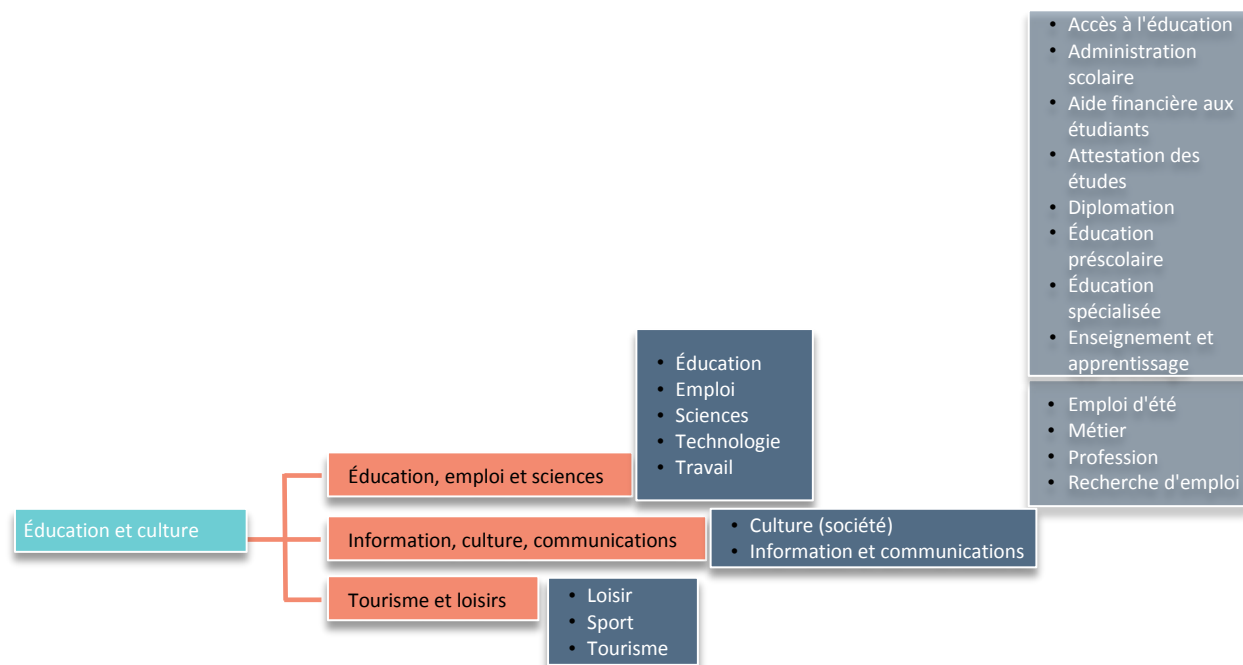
- Accès à l'éducation
- Administration scolaire
- Aide financière aux étudiants
- Attestation des études
- Diplomation
- Éducation préscolaire
- Éducation spécialisée
- Enseignement et apprentissage

- Emploi d'été
- Métier
- Profession
- Recherche d'emploi

- Éducation
- Emploi
- Sciences
- Technologie
- Travail

Éducation et culture

Éducation, emploi et sciences

Information, culture, communications

- Culture (société)
- Information et communications

Tourisme et loisirs

- Loisir
- Sport
- Tourisme